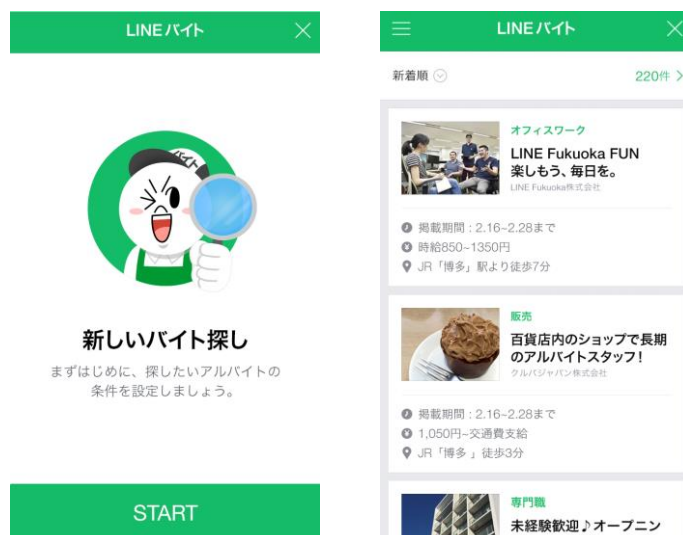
LINEバイト

バイト

新しいバイト探し

まずはじめに、探したいアルバイトの条件を設定しましょう。

START

LINEバイト

新着順

220件 >

オフィスワーク

LINE Fukuoka FUN 楽しもう、毎日を。

LINE Fukuoka株式会社

掲載期間：2.16~2.28まで

時給850~1350円

JR「博多」駅より徒歩7分

販売

百貨店内のショップで長期のアルバイトスタッフ!

クルパジャパン株式会社

掲載期間：2.16~2.28まで

1,050円~交通費支給

JR「博多」徒歩3分

専門職

未経験歓迎♪オープニン